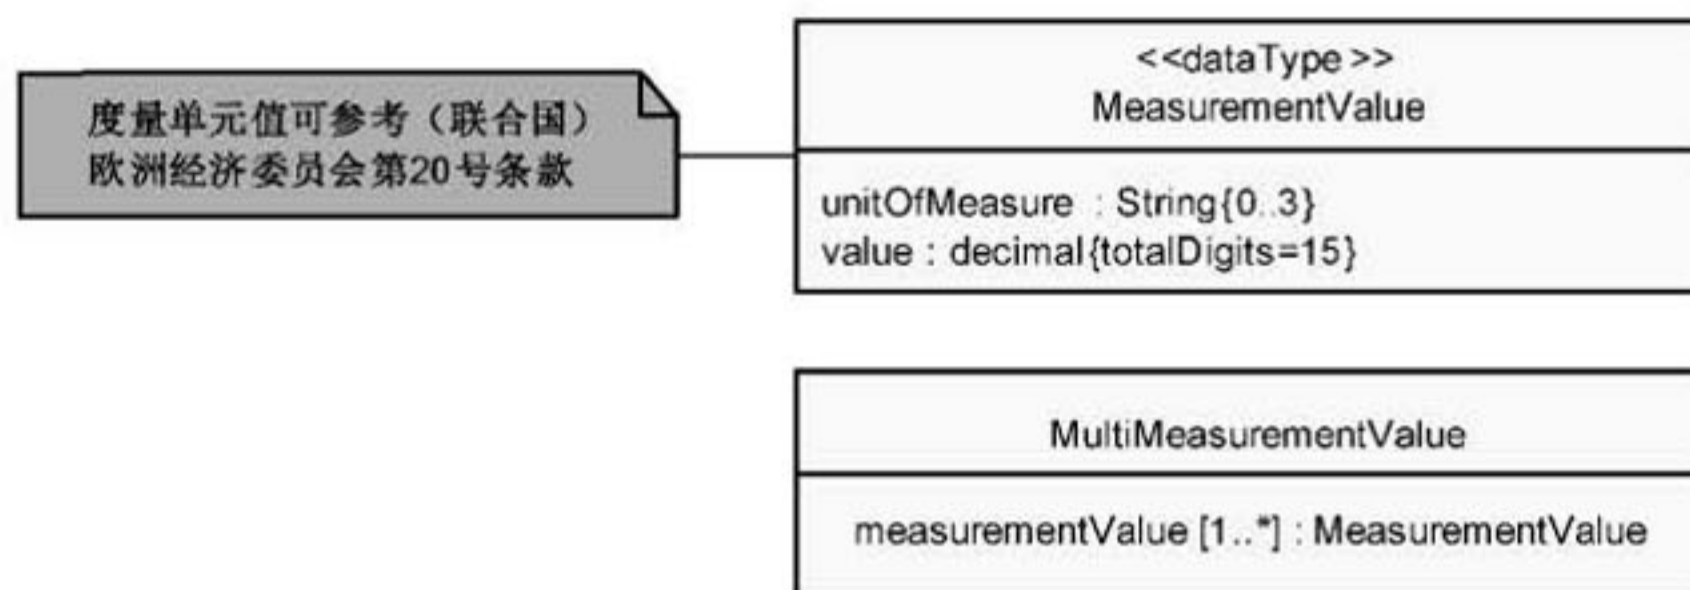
度量单元值可参考（联合国）欧洲经济委员会第20号条款

<<dataType>>
MeasurementValue

unitOfMeasure : String{0..3}
value : decimal{totalDigits=15}

MultiMeasurementValue

measurementValue [1..*] : MeasurementValue